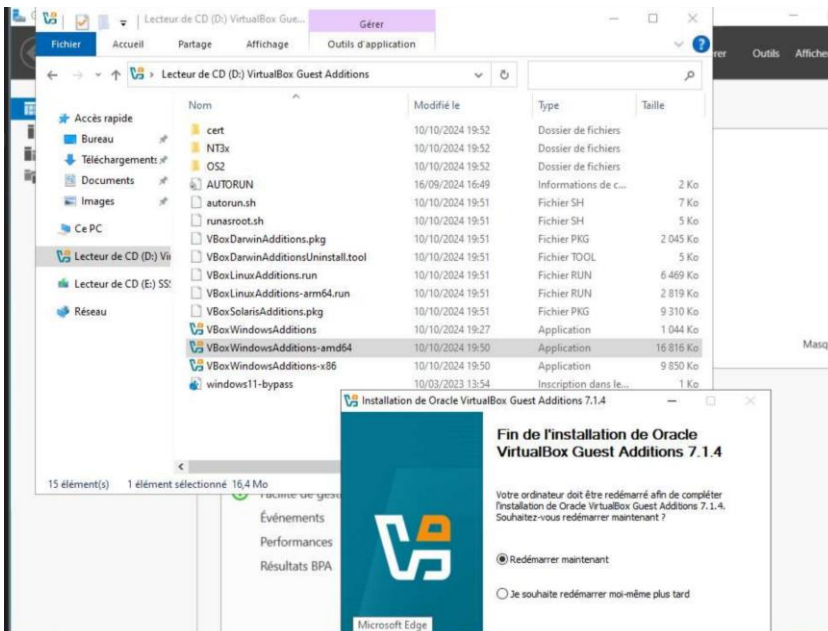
Lecteur de CD (D:) VirtualBox Gue...
Gérer
Fichier Accueil Partage Affichage Outils d'application
rer Outils Affiche
Lecteur de CD (D:) VirtualBox Guest Additions

Accès rapide
Bureau
Téléchargements
Documents
Images
Ce PC
Lecteur de CD (D:) Vi
Lecteur de CD (E:) SS
Réseau

| Nom | Modifié le | Type | Taille |
|---|---|---|---|
| cert | 10/10/2024 19:52 | Dossier de fichiers | |
| NT3x | 10/10/2024 19:52 | Dossier de fichiers | |
| OS2 | 10/10/2024 19:52 | Dossier de fichiers | |
| AUTORUN | 16/09/2024 16:49 | Informations de c... | 2 Ko |
| autorun.sh | 10/10/2024 19:51 | Fichier SH | 7 Ko |
| runasroot.sh | 10/10/2024 19:51 | Fichier SH | 5 Ko |
| VBoxDarwinAdditions.pkg | 10/10/2024 19:51 | Fichier PKG | 2 045 Ko |
| VBoxDarwinAdditionsUninstall.tool | 10/10/2024 19:51 | Fichier TOOL | 5 Ko |
| VBoxLinuxAdditions.run | 10/10/2024 19:51 | Fichier RUN | 6 469 Ko |
| VBoxLinuxAdditions-arm64.run | 10/10/2024 19:51 | Fichier RUN | 2 819 Ko |
| VBoxSolarisAdditions.pkg | 10/10/2024 19:51 | Fichier PKG | 9 310 Ko |
| VBoxWindowsAdditions | 10/10/2024 19:27 | Application | 1 044 Ko |
| VBoxWindowsAdditions-amd64 | 10/10/2024 19:50 | Application | 16 816 Ko |
| VBoxWindowsAdditions-x86 | 10/10/2024 19:50 | Application | 9 850 Ko |
| windows11-bypass | 10/03/2023 13:54 | Inscription dans le... | 1 Ko |

15 élément(s) 1 élément sélectionné 16,4 Mo

Masq

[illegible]
Événements
Performances
Résultats BPA

Installation de Oracle VirtualBox Guest Additions 7.1.4

Fin de l'installation de Oracle VirtualBox Guest Additions 7.1.4

Votre ordinateur doit être redémarré afin de compléter l'installation de Oracle VirtualBox Guest Additions 7.1.4. Souhaitez-vous redémarrer maintenant ?

Redémarrer maintenant

Je souhaite redémarrer moi-même plus tard

Microsoft Edge